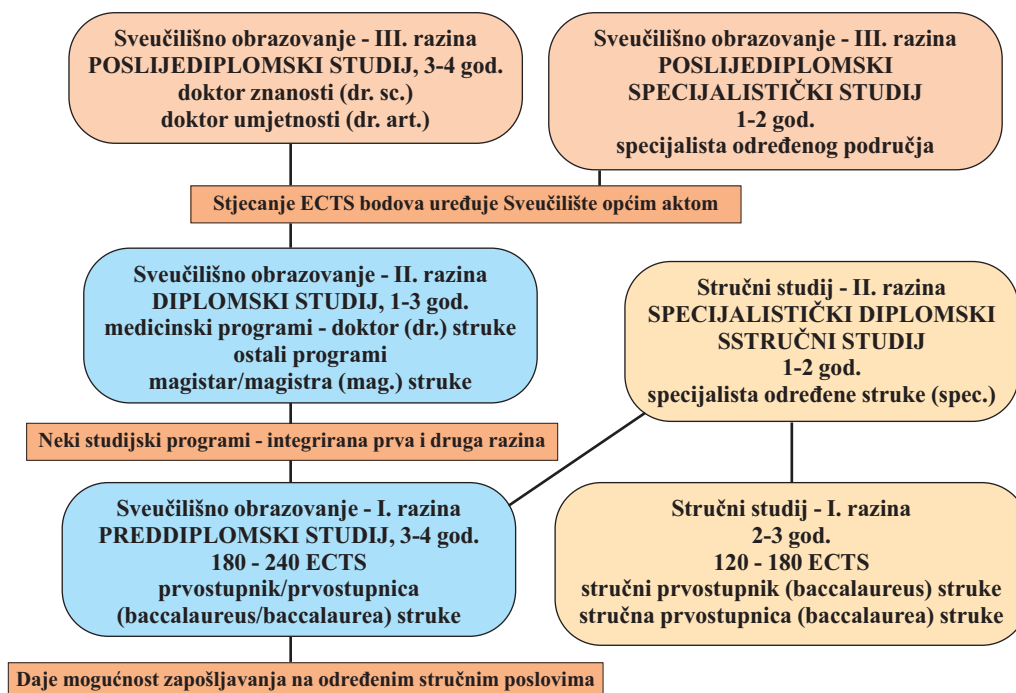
Sveučilišno obrazovanje - III. razina
POSLIJEDIPLOMSKI STUDIJ, 3-4 god.
doktor znanosti (dr. sc.)
doktor umjetnosti (dr. art.)

Sveučilišno obrazovanje - III. razina
POSLIJEDIPLOMSKI SPECIJALISTIČKI STUDIJ
1-2 god.
specijalista određenog područja

Stjecanje ECTS bodova uređuje Sveučilište općim aktom

Sveučilišno obrazovanje - II. razina
DIPLOMSKI STUDIJ, 1-3 god.
medicinski programi - doktor (dr.) struke
ostali programi
magistar/magistra (mag.) struke

Stručni studij - II. razina
SPECIJALISTIČKI DIPLOMSKI SSTRUČNI STUDIJ
1-2 god.
specijalista određene struke (spec.)

Neki studijski programi - integrirana prva i druga razina

Sveučilišno obrazovanje - I. razina
PREDDIPLOMSKI STUDIJ, 3-4 god.
180 - 240 ECTS
prvostupnik/prvostupnica
(baccalaureus/baccalaurea) struke

Stručni studij - I. razina
2-3 god.
120 - 180 ECTS
stručni prvostupnik (baccalaureus) struke
stručna prvostupnica (baccalaurea) struke

Daje mogućnost zapošljavanja na određenim stručnim poslovima